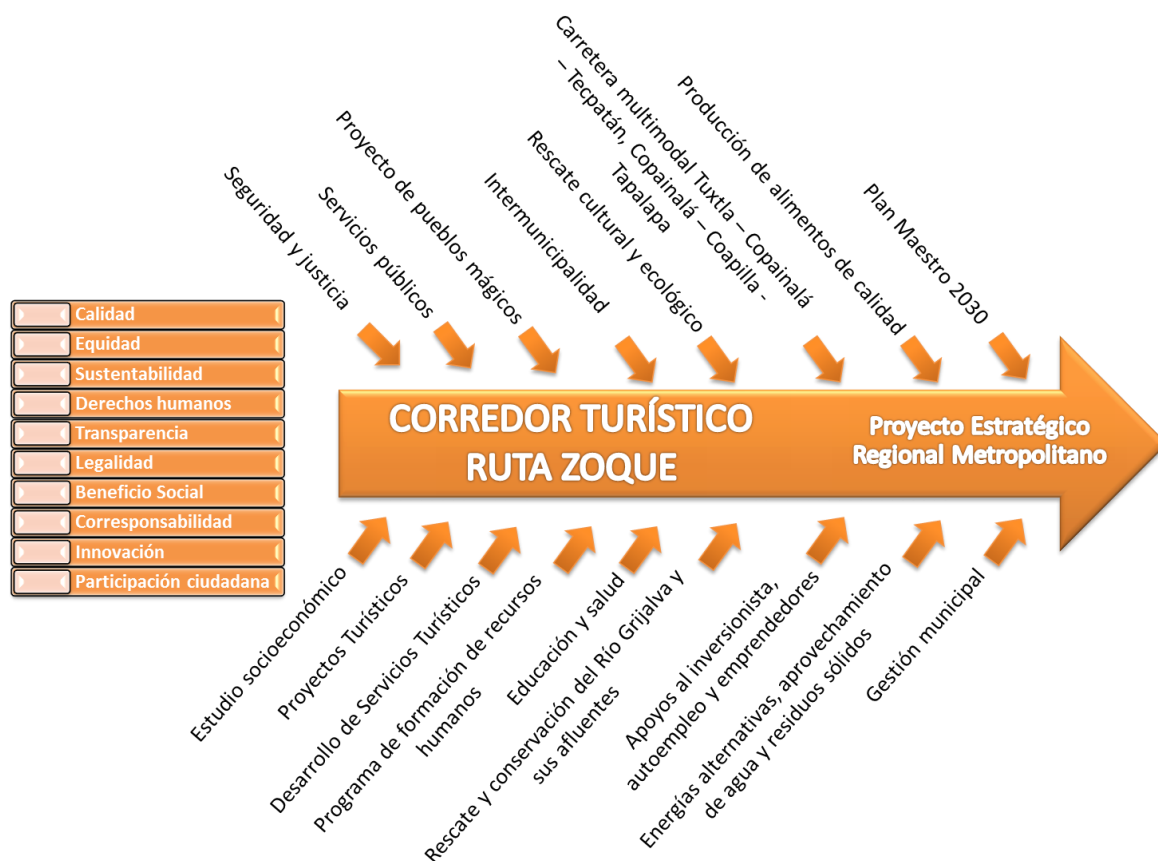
Calidad
Equidad
Sustentabilidad
Derechos humanos
Transparencia
Legalidad
Beneficio Social
Corresponsabilidad
Innovación
Participación ciudadana

Seguridad y justicia
Servicios públicos
Proyecto de pueblos mágicos
Intermunicipalidad
Rescate cultural y ecológico
Carretera multimodal Tuxtla – Copainalá – Tecpatán, Copainalá – Coapilla - Tapalapa
Producción de alimentos de calidad
Plan Maestro 2030

CORREDOR TURÍSTICO RUTA ZOQUE

Proyecto Estratégico Regional Metropolitano

Estudio socioeconómico
Proyectos Turísticos
Desarrollo de Servicios Turísticos
Programa de formación de recursos humanos
Educación y salud
Rescate y conservación del Río Grijalva y sus afluentes
Apoyos al inversionista, autoempleo y emprendedores
Energías alternativas, aprovechamiento de agua y residuos sólidos
Gestión municipal